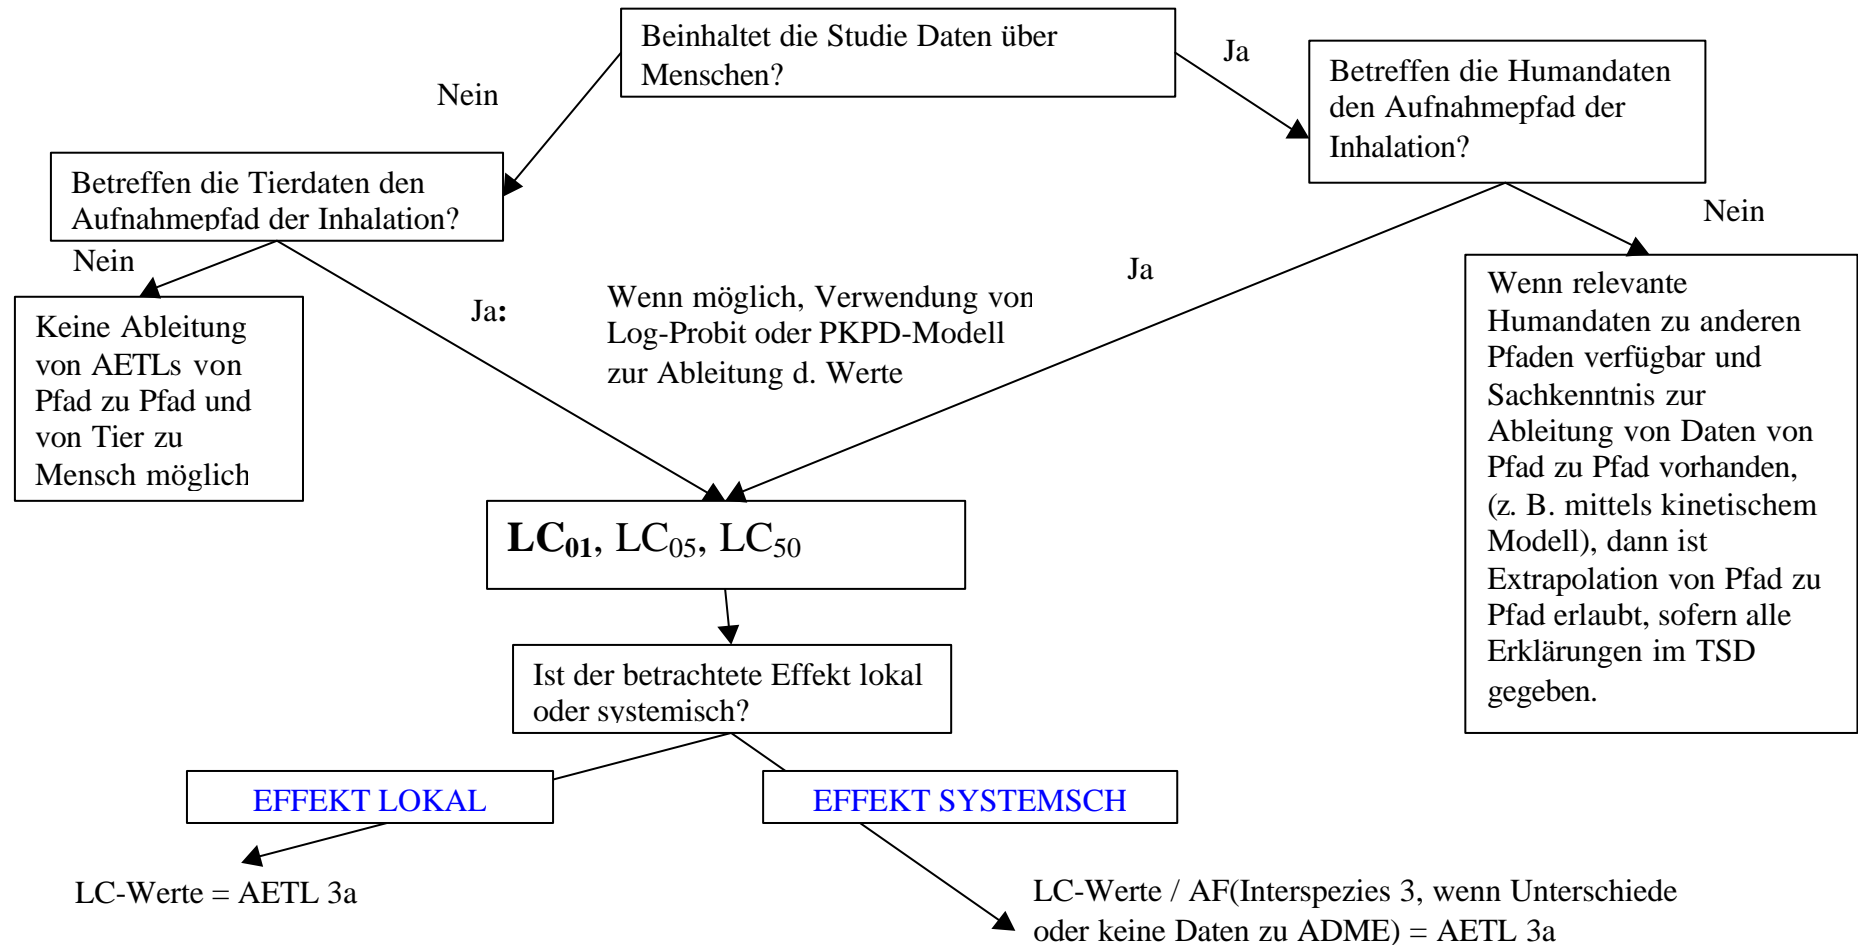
Beinhaltet die Studie Daten über Menschen?

Nein

Ja

Betreffen die Humandaten den Aufnahmepfad der Inhalation?

Betreffen die Tierdaten den Aufnahmepfad der Inhalation?

Nein

Nein

Ja

Keine Ableitung von AETLs von Pfad zu Pfad und von Tier zu Mensch möglich

Ja:

Wenn möglich, Verwendung von Log-Probit oder PKPD-Modell zur Ableitung d. Werte

Wenn relevante Humandaten zu anderen Pfaden verfügbar und Sachkenntnis zur Ableitung von Daten von Pfad zu Pfad vorhanden, (z. B. mittels kinetischem Modell), dann ist Extrapolation von Pfad zu Pfad erlaubt, sofern alle Erklärungen im TSD gegeben.

$LC_{01}$, $LC_{05}$, $LC_{50}$

Ist der betrachtete Effekt lokal oder systemisch?

EFFEKT LOKAL

EFFEKT SYSTEMSCH

LC-Werte = AETL 3a

LC-Werte / AF(Interspezies 3, wenn Unterschiede oder keine Daten zu ADME) = AETL 3a